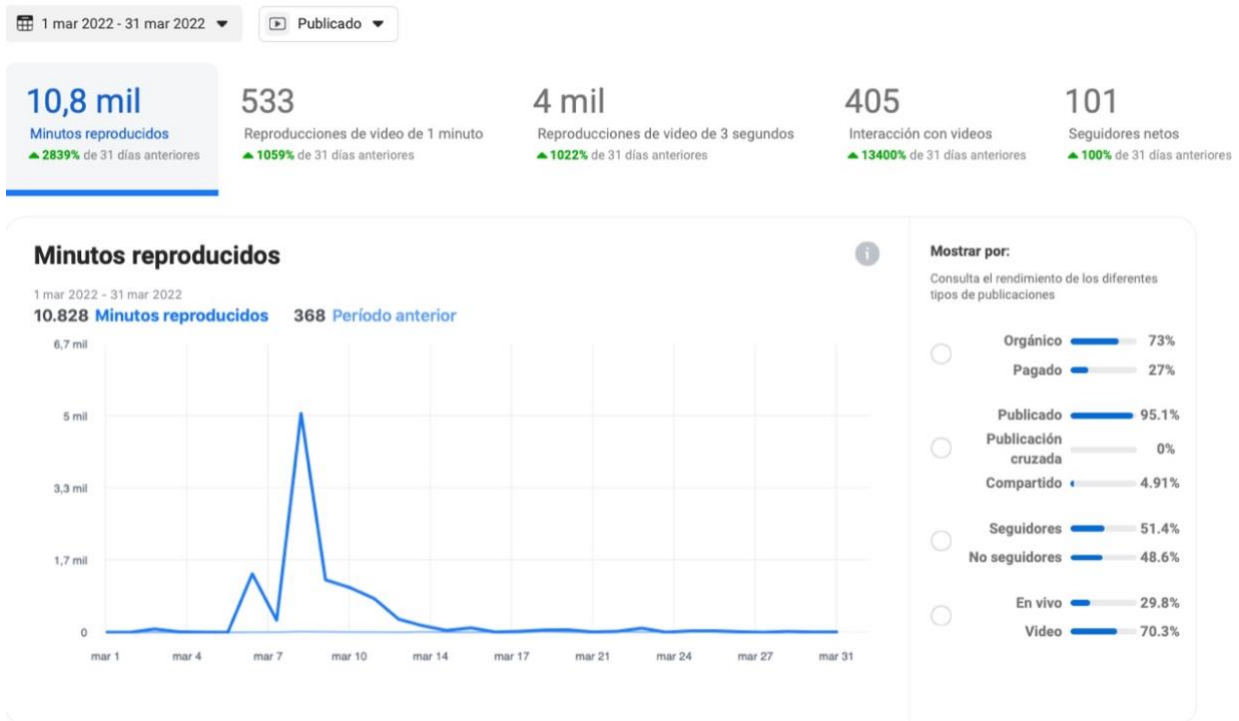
1 mar 2022 - 31 mar 2022 ▼ Publicado ▼

10,8 mil
Minutos reproducidos
▲2839% de 31 días anteriores

533
Reproducciones de video de 1 minuto
▲1059% de 31 días anteriores

4 mil
Reproducciones de video de 3 segundos
▲1022% de 31 días anteriores

405
Interacción con videos
▲13400% de 31 días anteriores

101
Seguidores netos
▲100% de 31 días anteriores

Minutos reproducidos

1 mar 2022 - 31 mar 2022
10.828 Minutos reproducidos 368 Período anterior

6,7 mil
5 mil
3,3 mil
1,7 mil
0

mar 1 mar 4 mar 7 mar 10 mar 14 mar 17 mar 21 mar 24 mar 27 mar 31

Mostrar por:
Consulta el rendimiento de los diferentes tipos de publicaciones

| | |
|---|---|
| Orgánico | 73% |
| Pagado | 27% |
| Publicado | 95.1% |
| Publicación cruzada | 0% |
| Compartido | 4.91% |
| Seguidores | 51.4% |
| No seguidores | 48.6% |
| En vivo | 29.8% |
| Video | 70.3% |